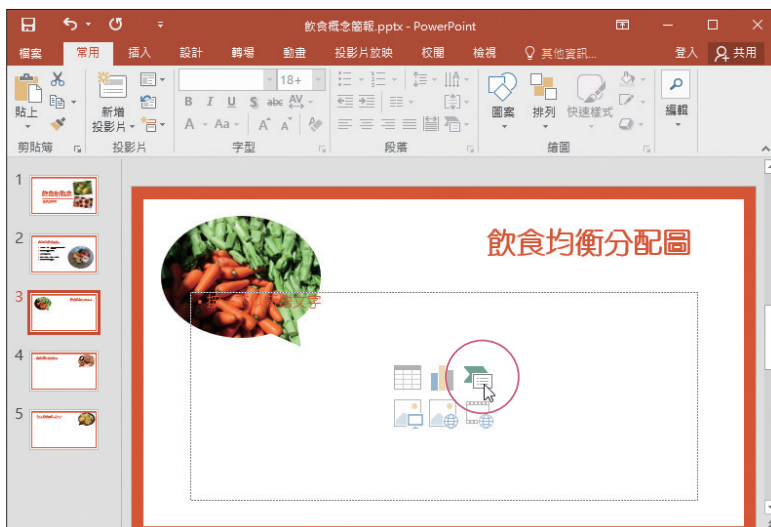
飲食概念簡報.pptx - PowerPoint

檔案 常用 插入 設計 轉場 動畫 投影片放映 校閱 檢視 其他資訊... 登入 共用

貼上 剪貼簿 新增投影片 投影片 18+ B I U S abc AV Aa A A 字型 段落 圖案 排列 快速樣式 繪圖 編輯

1
2
3
4
5

飲食均衡分配圖

按一下以新增文字